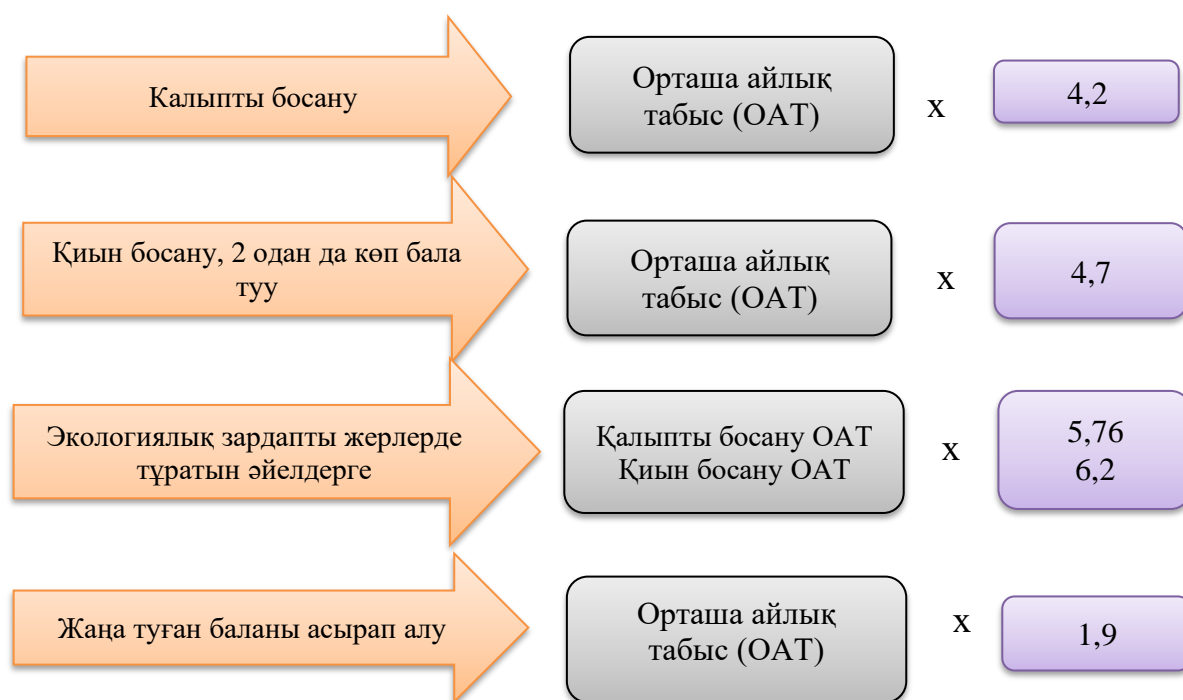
Калыпты босану

Орташа айлық табыс (ОАТ)

x

4,2

Қиын босану, 2 одан да көп бала туу

Орташа айлық табыс (ОАТ)

x

4,7

Экологиялық зардапты жерлерде тұратын әйелдерге

Қалыпты босану ОАТ
Қиын босану ОАТ

x

5,76
6,2

Жаңа туған баланы асырап алу

Орташа айлық табыс (ОАТ)

x

1,9